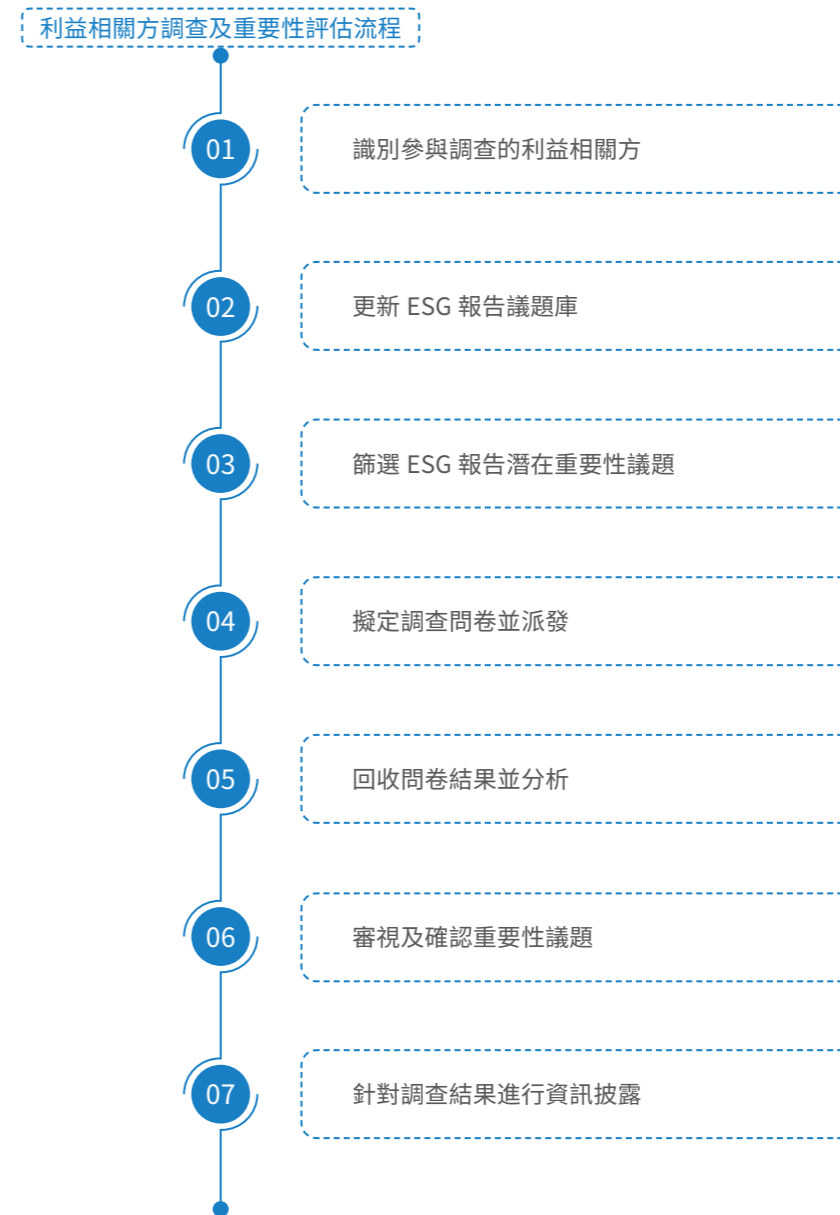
利益相關方調查及重要性評估流程

01
識別參與調查的利益相關方

02
更新 ESG 報告議題庫

03
篩選 ESG 報告潛在重要性議題

04
擬定調查問卷並派發

05
回收問卷結果並分析

06
審視及確認重要性議題

07
針對調查結果進行資訊披露